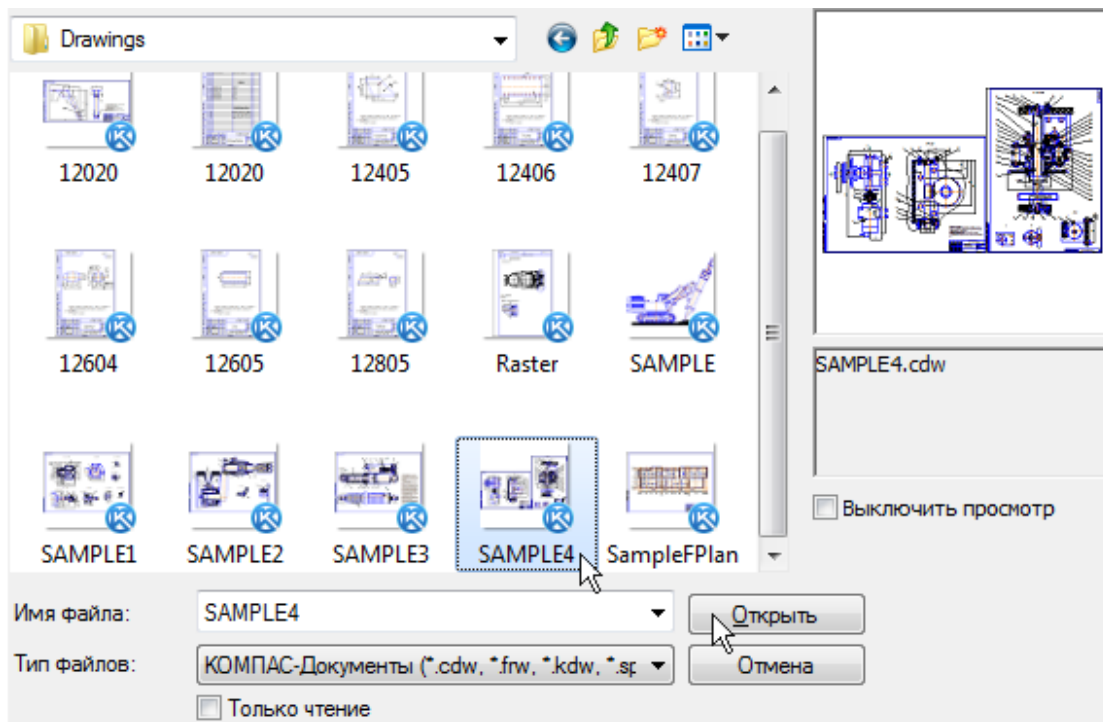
Drawings

12020
12020
12405
12406
12407
12604
12605
12805
Raster
SAMPLE
SAMPLE1
SAMPLE2
SAMPLE3
SAMPLE4
SampleFPlan

SAMPLE4.cdw

Выключить просмотр

Имя файла: SAMPLE4
Открыть
Тип файлов: КОМПАС-Документы (*.cdw, *.frw, *.kdw, *.sp
Отмена
Только чтение